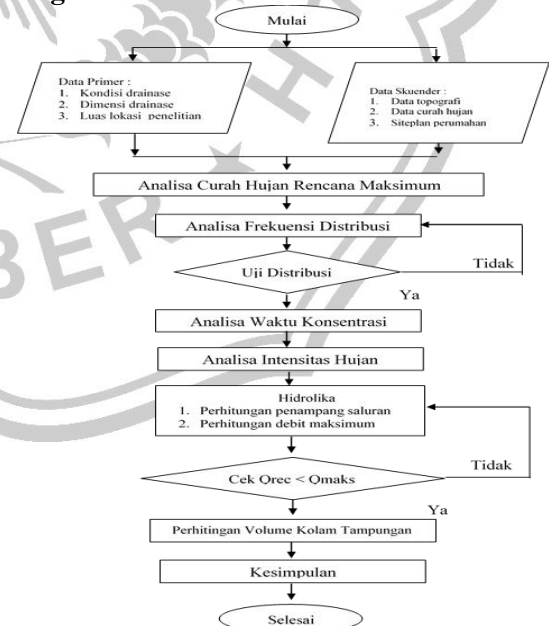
Mulai

Data Primer :
1. Kondisi drainase
2. Dimensi drainase
3. Luas lokasi penelitian

Data Skuender :
1. Data topografi
2. Data curah hujan
3. Siteplan perumahan

Analisa Curah Hujan Rencana Maksimum

Analisa Frekuensi Distribusi

Uji Distribusi

Tidak

Ya

Analisa Waktu Konsentrasi

Analisa Intensitas Hujan

Hidrolika
1. Perhitungan penampang saluran
2. Perhitungan debit maksimum

Cek Qrec < Qmaks

Tidak

Ya

Perhitingan Volume Kolam Tampungan

Kesimpulan

Selesai